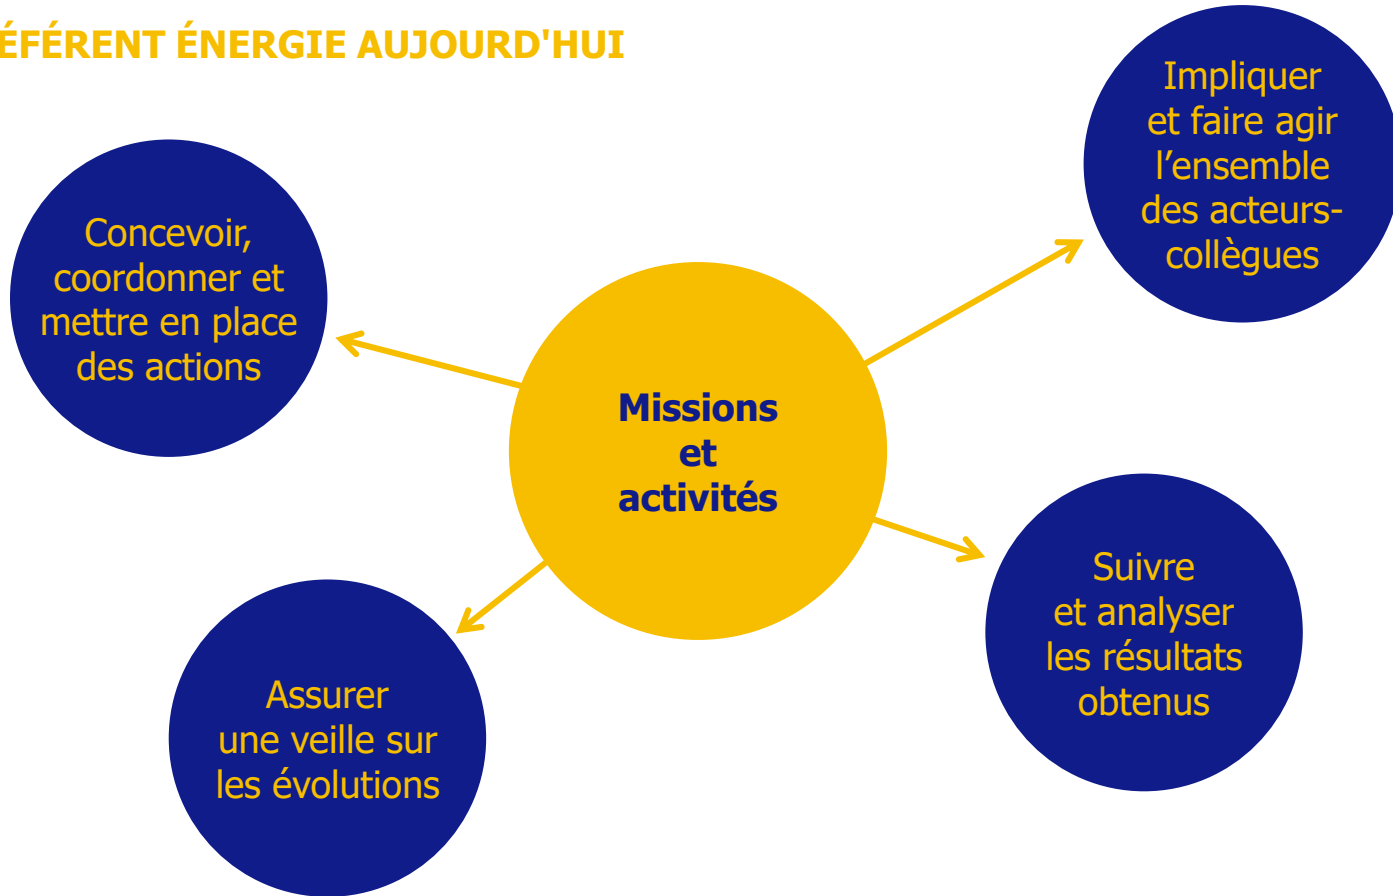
ÉFÉRENT ÉNERGIE AUJOURD'HUI

Impliquer et faire agir l’ensemble des acteurs-collègues

Concevoir, coordonner et mettre en place des actions

Missions et activités

Suivre et analyser les résultats obtenus

Assurer une veille sur les évolutions